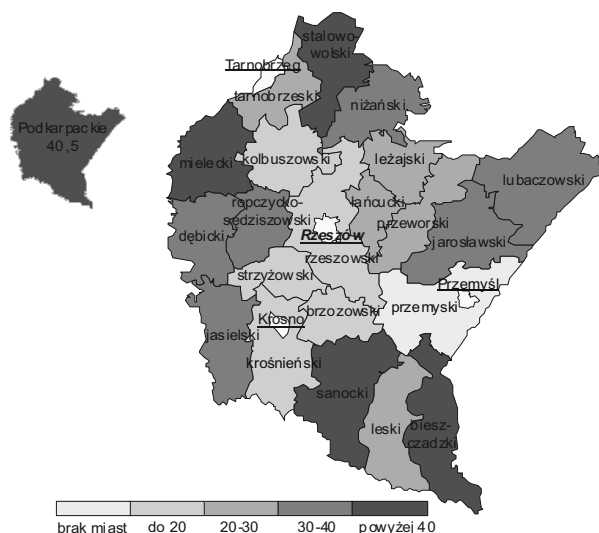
Podkarpackie
40,5

stalowowolski
Tarnobrzeg
tarnobrzeski
niżański
mielecki
kolbuszowski
leżajski
lubaczowski
ropczyckosędziszowski
łańcucki
dębicki
Rzeszów
przeworski
jarosławski
rzeszowski
strzyżowski
Przemyśl
Krosno
brzozowski
przemyski
jasielski
krośnieński
sanocki
leski
bieszczadzki

brak miast
do 20
20-30
30-40
powyżej 40